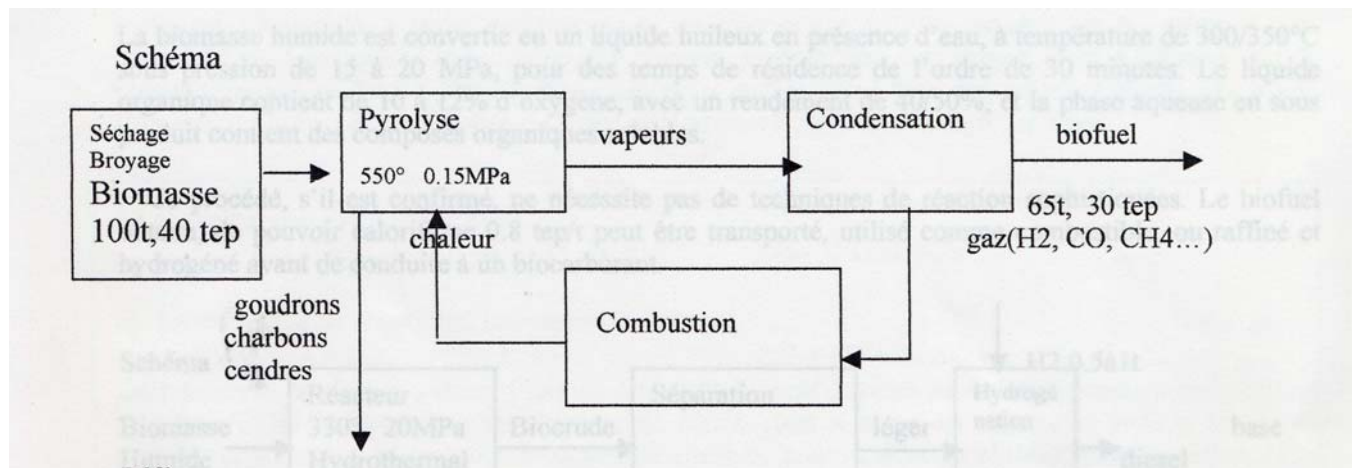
La biomasse humide est convertie en un liquide huileux en présence d'eau, à température de 300/350°C sous pression de 15 à 20 MPa, pour des temps de résidence de l'ordre de 30 minutes. Le liquide organique contient de 10 à 12% d'oxygène, avec un rendement de 40/50%, et la phase aqueuse en sous produit contient des composés organiques solubles.

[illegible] procédé, s'il est confirmé, ne nécessite pas de techniques de réaction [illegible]. Le biofuel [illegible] pouvoir calorifique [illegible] 0.8 tep/t peut être transporté, utilisé comme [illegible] raffiné et hydrogéné avant de conduire à un biocarburant.

Schéma

Séchage
Broyage
Biomasse
100t,40 tep

Pyrolyse
550° 0.15MPa

vapeurs

Condensation

biofuel

65t, 30 tep
gaz(H2, CO, CH4…)

chaleur

goudrons
charbons
cendres

Combustion

Schéma

Biomasse
humide

Réacteur
330° 20MPa
Hydrothermal

Biocrude

Séparation

léger

H2 0.5t/t

Hydrogénation

base

diesel